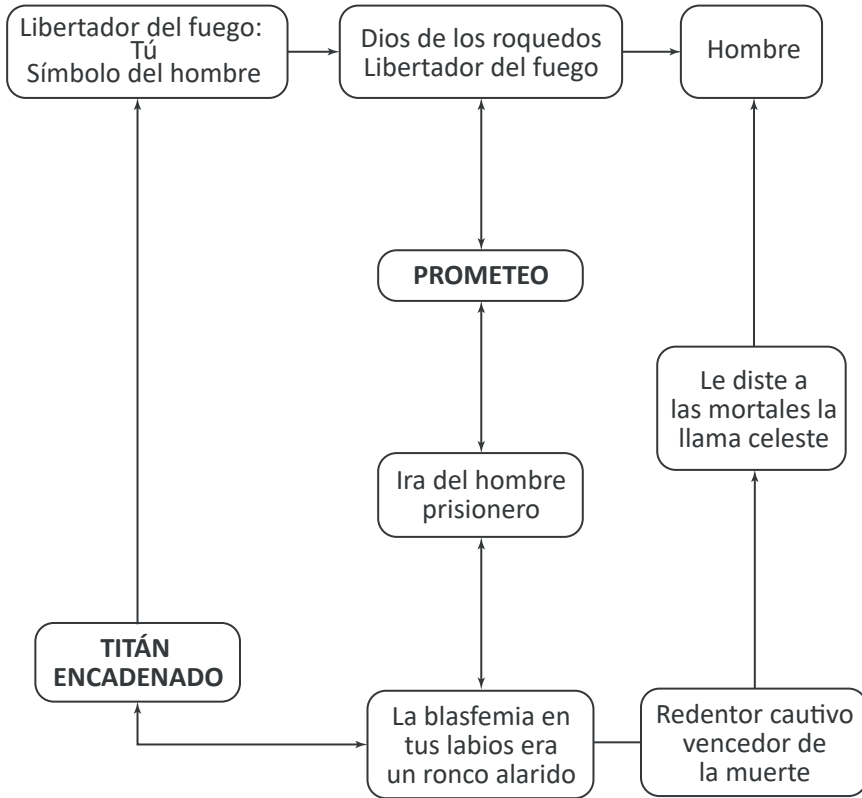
Libertador del fuego:
Tú
Símbolo del hombre

Dios de los roquedos
Libertador del fuego

Hombre

PROMETEO

Le diste a las mortales la llama celeste

Ira del hombre prisionero

TITÁN ENCADENADO

La blasfemia en tus labios era un ronco alarido

Redentor cautivo vencedor de la muerte